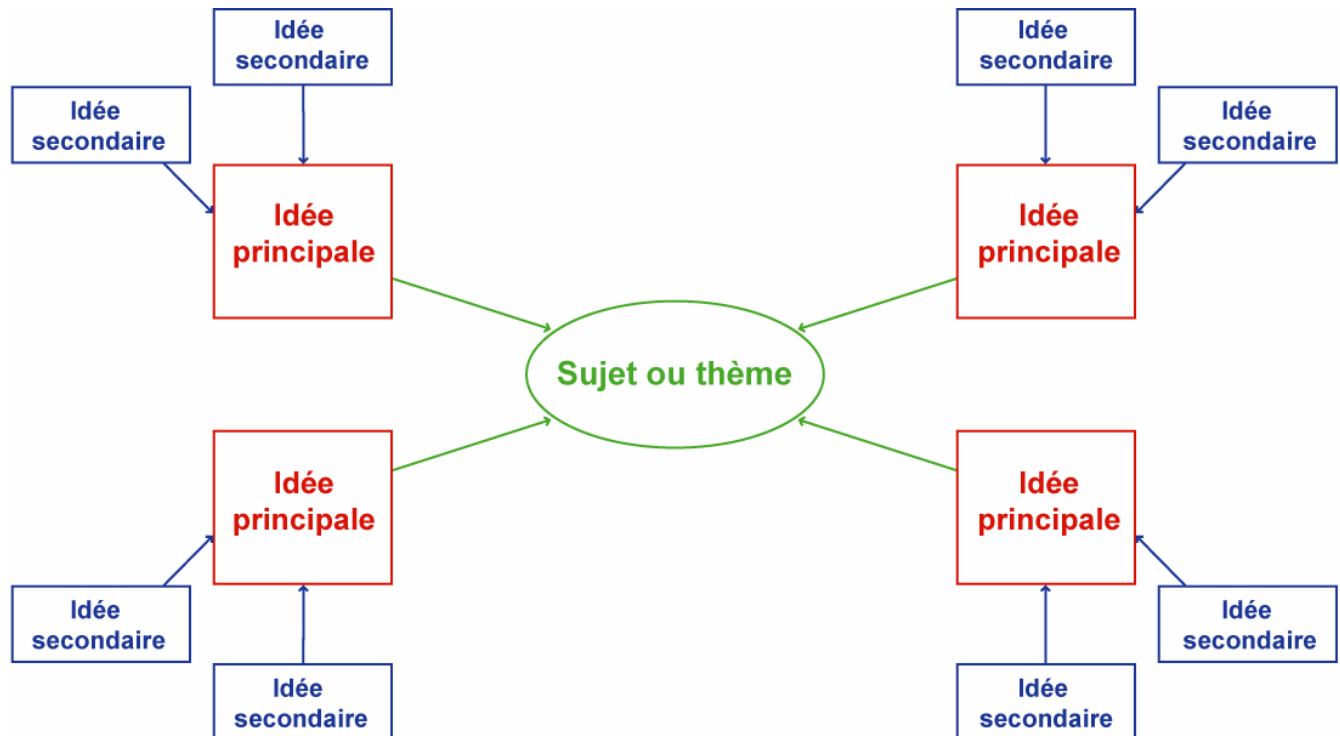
Idée secondaire

Idée secondaire

Idée principale

Idée secondaire

Idée secondaire

Idée principale

Sujet ou thème

Idée principale

Idée principale

Idée secondaire

Idée secondaire

Idée secondaire

Idée secondaire